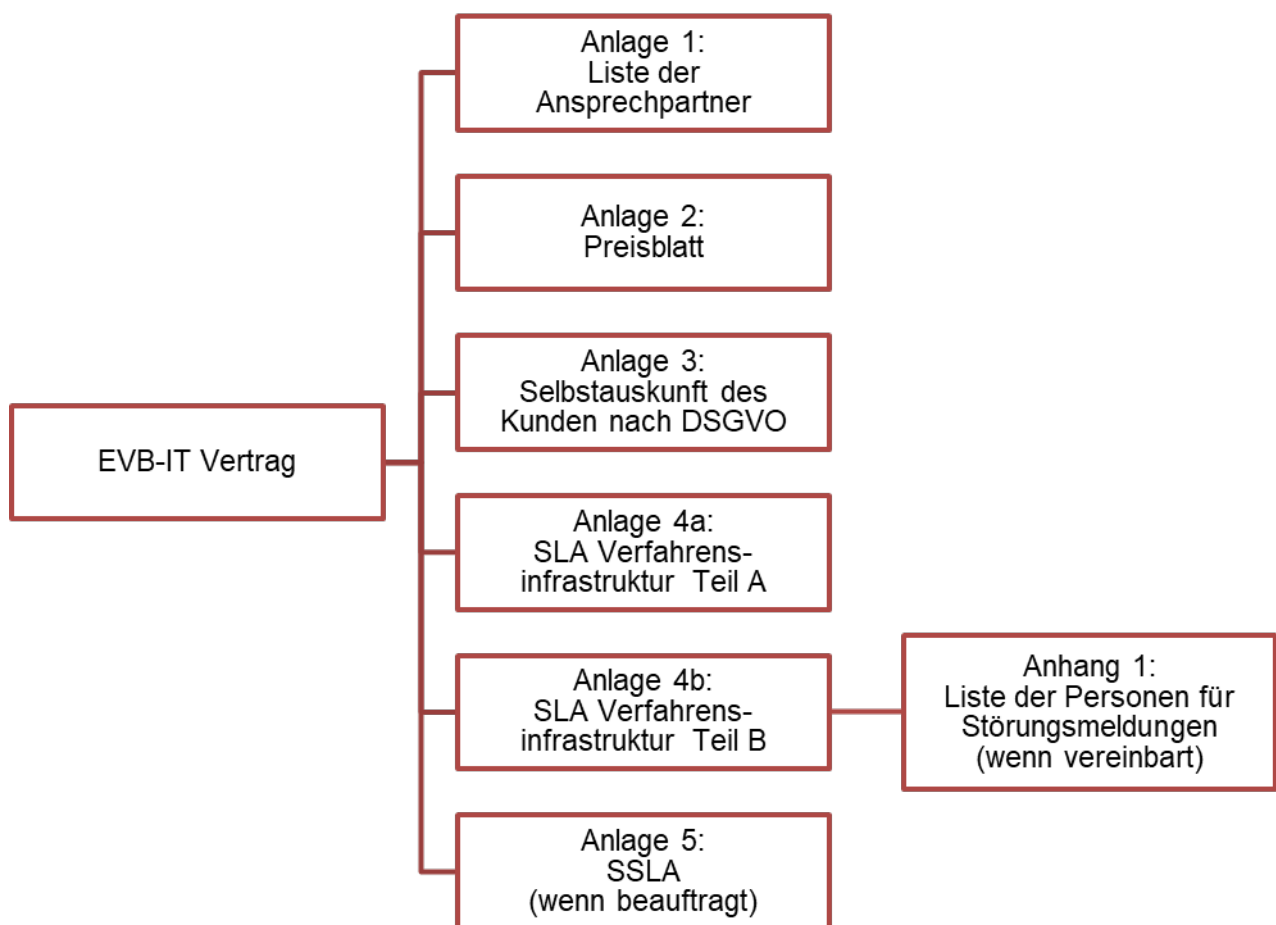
EVB-IT Vertrag

Anlage 1:
Liste der Ansprechpartner

Anlage 2:
Preisblatt

Anlage 3:
Selbstauskunft des Kunden nach DSGVO

Anlage 4a:
SLA Verfahrens-infrastruktur Teil A

Anlage 4b:
SLA Verfahrens-infrastruktur Teil B

Anhang 1:
Liste der Personen für Störungsmeldungen
(wenn vereinbart)

Anlage 5:
SSLA
(wenn beauftragt)